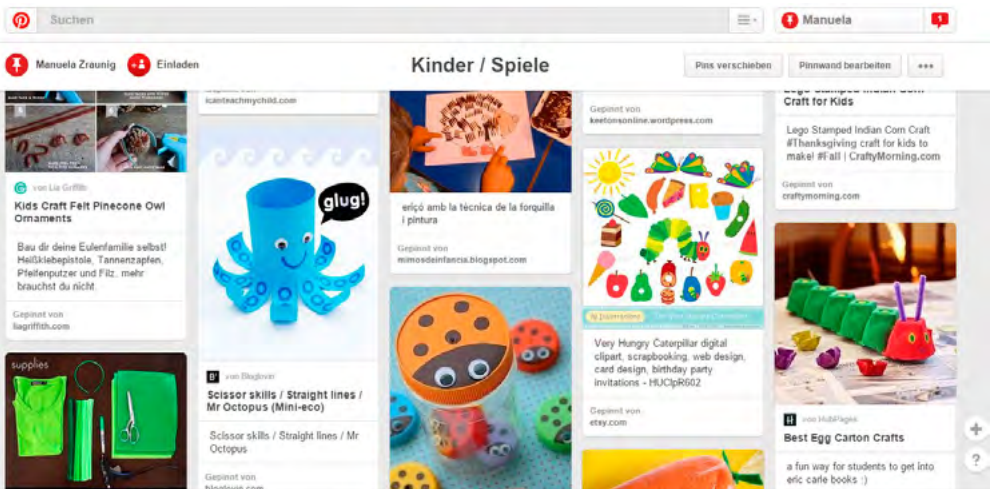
Suchen

Manuela

1

Manuela Zraunig

Einladen

Kinder / Spiele

Pins verschieben

Pinnwand bearbeiten

•••

von Liz Griffith

Kids Craft Felt Pinecone Owl Ornaments

Bau dir deine Eulenfamilie selbst! Heißklebepistole, Tannenzapfen, Pfeifenputzer und Filz, mehr brauchst du nicht.

Gepinnt von
lizgriffith.com

supplies

icanteachmychild.com

glug!

von Bloglovin

Scissor skills / Straight lines / Mr Octopus (Mini-eco)

Scissor skills / Straight lines / Mr Octopus

Gepinnt von
bloglovin.com

eriçó amb la tècnica de la forquilla i pintura

Gepinnt von
mimosdeinfancia.blogspot.com

Gepinnt von
keetonsonline.wordpress.com

Very Hungry Caterpillar digital clipart, scrapbooking, web design, card design, birthday party invitations - HUClpR602

Gepinnt von
etsy.com

Lego Stamped Indian Corn Craft for Kids

Lego Stamped Indian Corn Craft #Thanksgiving craft for kids to make! #Fall | CraftyMorning.com

Gepinnt von
craftymorning.com

von HubPages

Best Egg Carton Crafts

a fun way for students to get into eric carle books :)

+

?